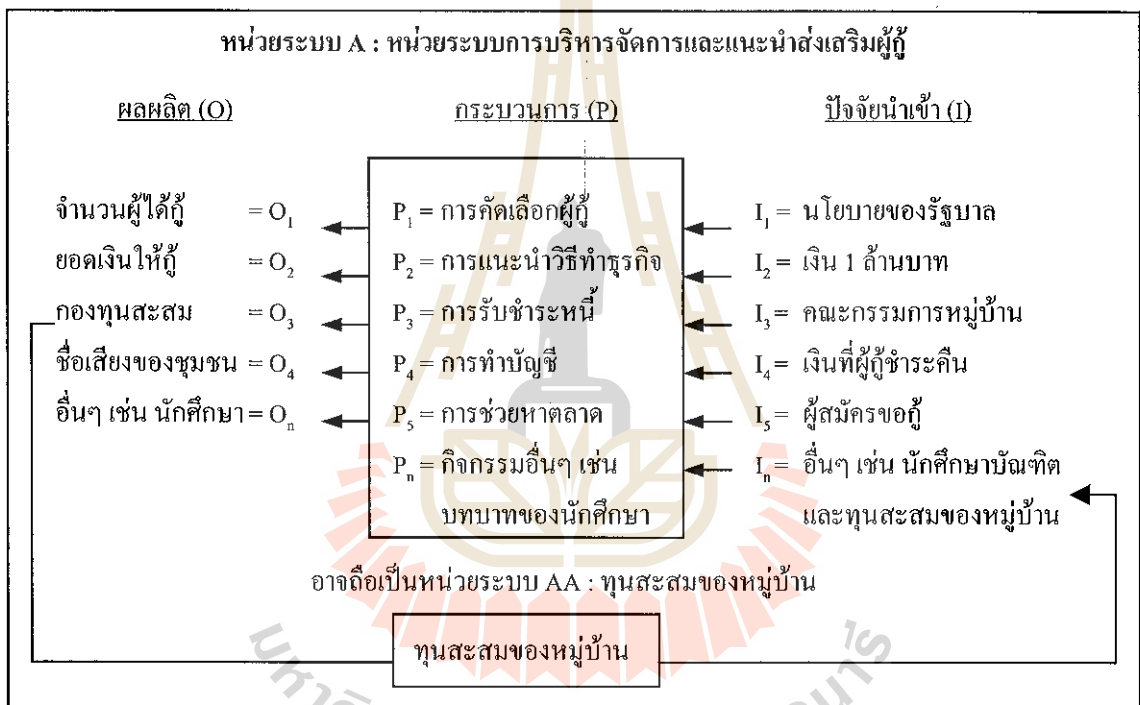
หน่วยระบบ A : หน่วยระบบการบริหารจัดการและแนะนำส่งเสริมผู้กู้

ผลผลิต (O)

จำนวนผู้ได้กู้ $= O_1$
ยอดเงินให้กู้ $= O_2$
กองทุนสะสม $= O_3$
ชื่อเสียงของชุมชน $= O_4$
อื่นๆ เช่น นักศึกษา $= O_n$

กระบวนการ (P)

$P_1$ = การคัดเลือกผู้กู้
$P_2$ = การแนะนำวิธีทำธุรกิจ
$P_3$ = การรับชำระหนี้
$P_4$ = การทำบัญชี
$P_5$ = การช่วยหาตลาด
$P_n$ = กิจกรรมอื่นๆ เช่น บทบาทของนักศึกษา

ปัจจัยนำเข้า (I)

$I_1$ = นโยบายของรัฐบาล
$I_2$ = เงิน 1 ล้านบาท
$I_3$ = คณะกรรมการหมู่บ้าน
$I_4$ = เงินที่ผู้กู้ชำระคืน
$I_5$ = ผู้สมัครขอกู้
$I_n$ = อื่นๆ เช่น นักศึกษาบัณฑิต และทุนสะสมของหมู่บ้าน

อาจถือเป็นหน่วยระบบ AA : ทุนสะสมของหมู่บ้าน

ทุนสะสมของหมู่บ้าน